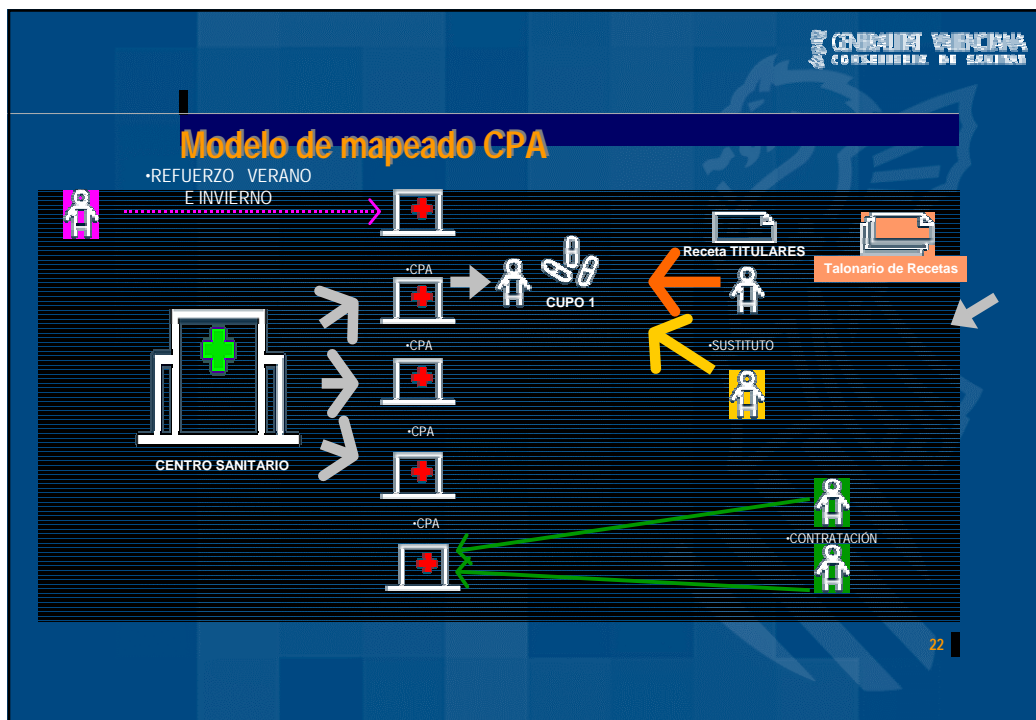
GENERALITAT VALENCIANA
CONSELLERIA DE SANITAT

Modelo de mapeado CPA

•REFUERZO VERANO E INVIERNO

Receta TITULARES

Talonario de Recetas

•CPA

CUPO 1

•CPA

•SUSTITUTO

•CPA

CENTRO SANITARIO

•CPA

•CONTRATACION

22